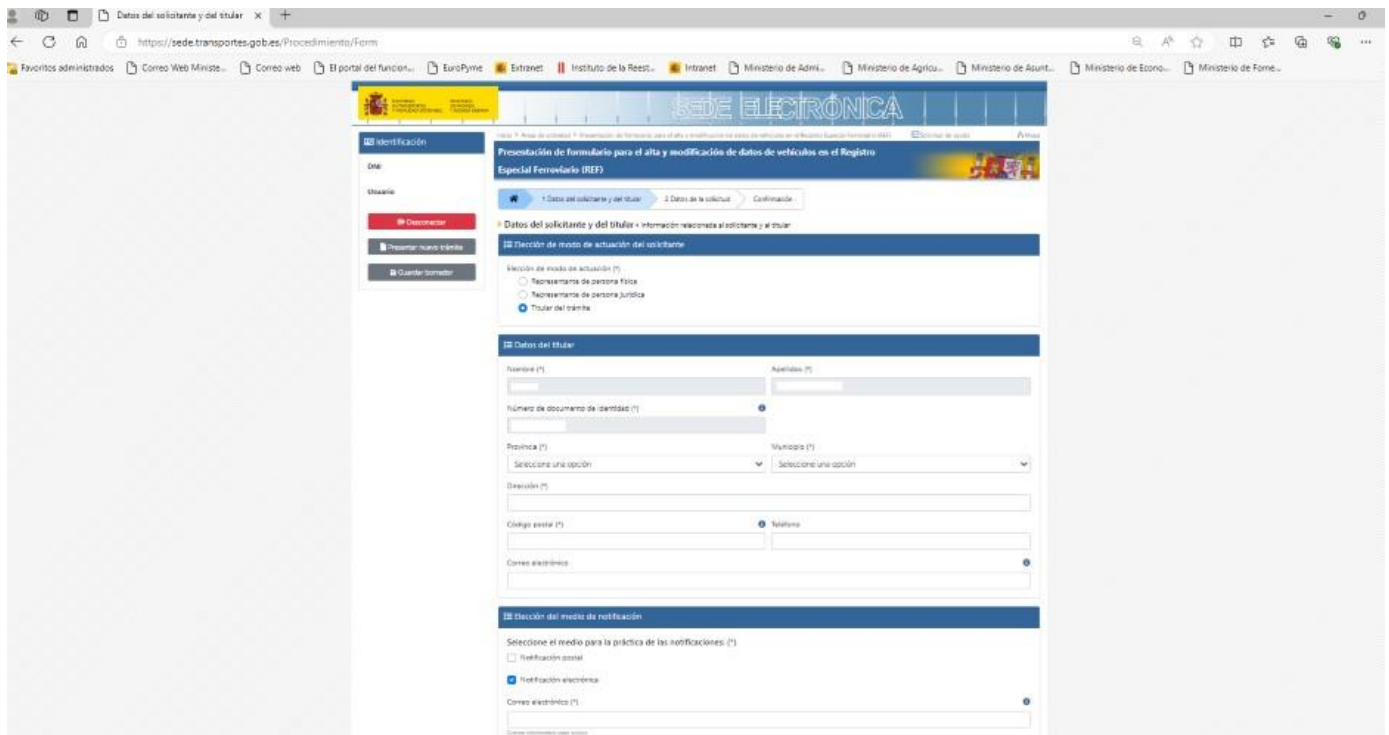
Datos del solicitante y del titular ×

https://sede.transportes.gob.es/Procedimiento/Form

Favoritos administrados | Correo Web Ministe... | Correo web | El portal del funcion... | EuroPyme | Extranet | Instituto de la Reest... | Intranet | Ministerio de Admi... | Ministerio de Agricu... | Ministerio de Asunt... | Ministerio de Econo... | Ministerio de Fome...

SEDE ELECTRÓNICA

Identificación

DNI

Usuario

Desconectar

Presentar nuevo trámite

Guardar borrador

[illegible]

Presentación de formulario para el alta y modificación de datos de vehículos en el Registro Especial Ferroviario (REF)

1 Datos del solicitante y del titular | 2 Datos de la solicitud | Confirmación

Datos del solicitante y del titular • Información relacionada al solicitante y al titular

Elección de modo de actuación del solicitante

Elección de modo de actuación (*)

Representante de persona física

Representante de persona jurídica

Titular del trámite

Datos del titular

Nombre (*)

Apellidos (*)

Número de documento de identidad (*)

Provincia (*)

Seleccione una opción

Municipio (*)

Seleccione una opción

Dirección (*)

Código postal (*)

Teléfono

Correo electrónico

Elección del medio de notificación

Seleccione el medio para la práctica de las notificaciones: (*)

Notificación postal

Notificación electrónica

Correo electrónico (*)

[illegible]